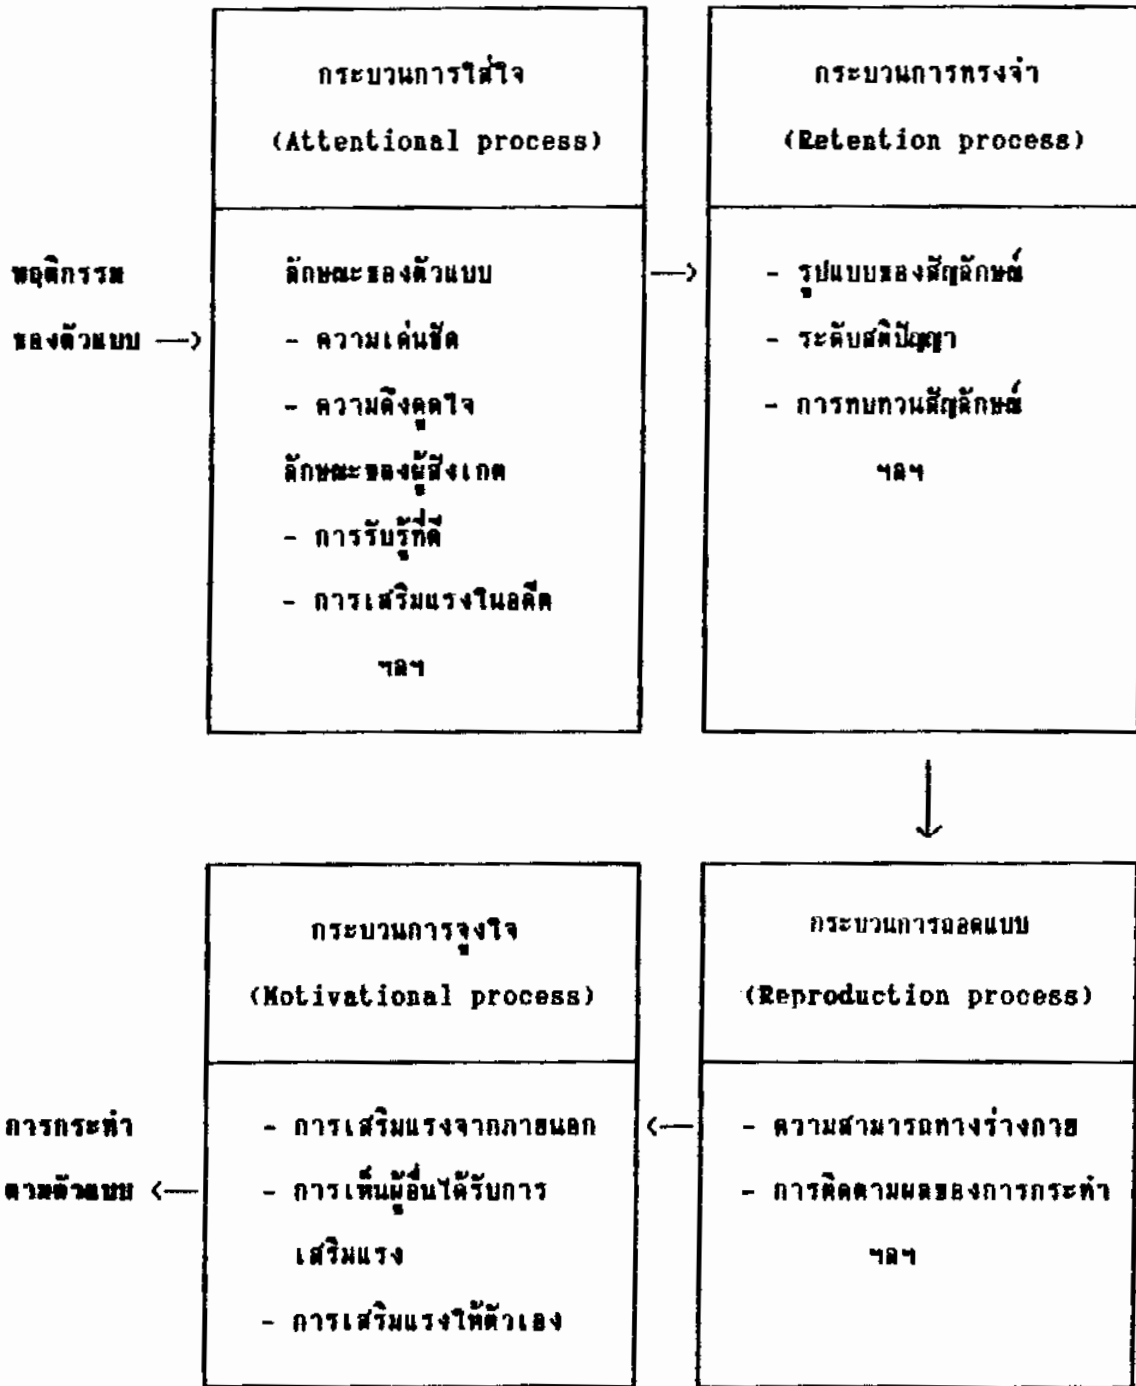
พฤติกรรมของตัวแบบ —>

กระบวนการใส่ใจ
(Attentional process)

ลักษณะของตัวแบบ
- ความเด่นชัด
- ความดึงดูดใจ
ลักษณะของผู้สังเกต
- การรับรู้ที่ดี
- การเสริมแรงในอดีต
ฯลฯ

—>

กระบวนการทรงจำ
(Retention process)

- รูปแบบของสัญลักษณ์
- ระดับสติปัญญา
- การทบทวนสัญลักษณ์
ฯลฯ

กระบวนการลอกแบบ
(Reproduction process)

- ความสามารถทางร่างกาย
- การติดตามผลของการกระทำ
ฯลฯ

<—

กระบวนการจูงใจ
(Motivational process)

- การเสริมแรงจากภายนอก
- การเห็นผู้อื่นได้รับการเสริมแรง
- การเสริมแรงให้ตัวเอง

การกระทำตามตัวแบบ <—